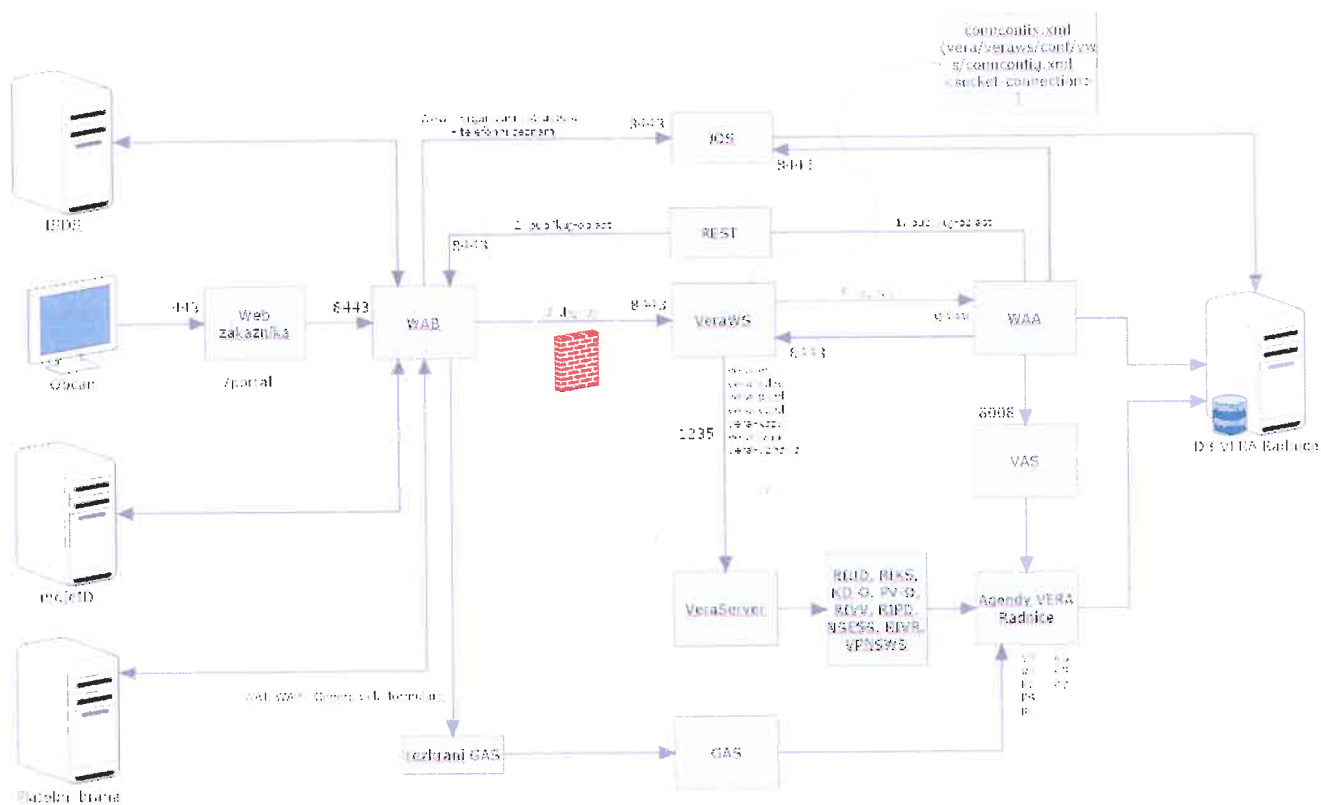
connconfig.xml
(vera/veraws/conf/vw
s/connconfig.xml
<socket-connection>
)

ISDS

8443

IOS

8443

1. publikované akt

8443

REST

1. publikované akt

Občan

443

Web zákazníka

/portal

8443

WAB

8443

VeraWS

8443

WAA

8443

1235

8008

VAS

DB VERA Radnice

mojeID

VeraServer

RUIAN, RIAS, KD-O, PV-O, RDVV, RIPD, NSESS, RIVR, VPNSWS

Agendy VERA Radnice

Platební brána

rozhraní GAS

GAS